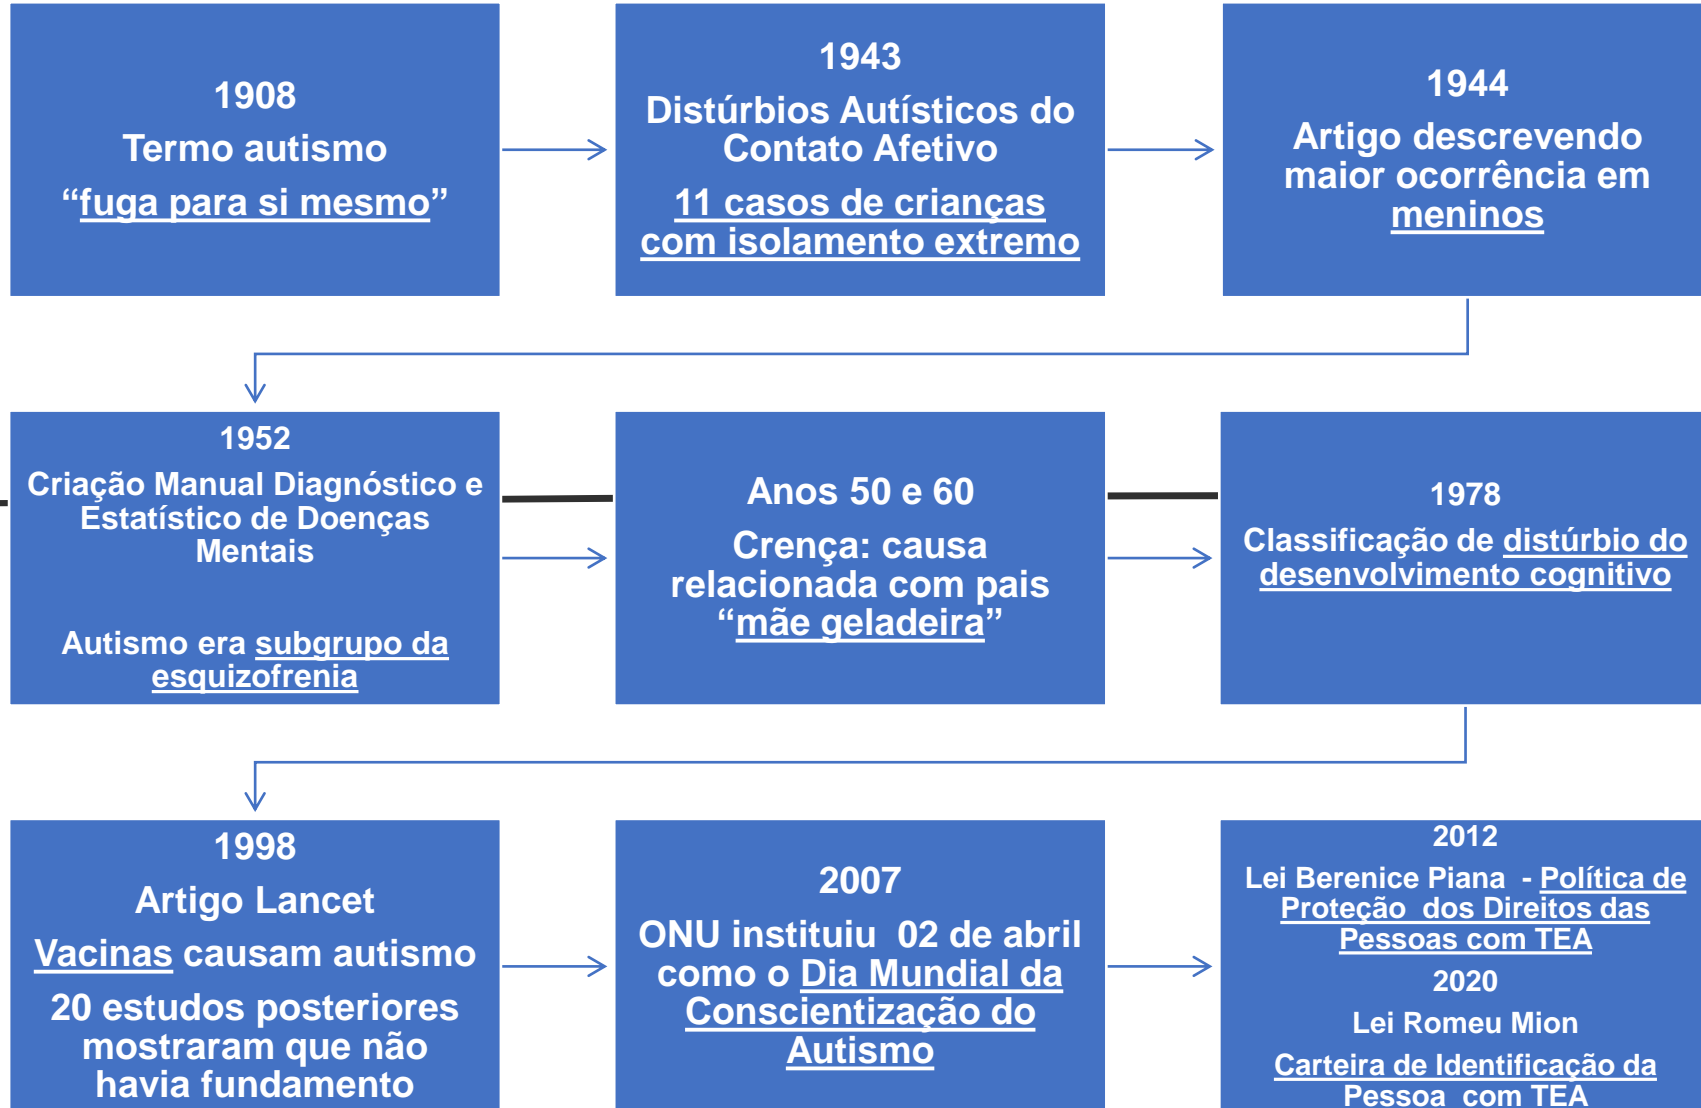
1908

Termo autismo

“fuga para si mesmo”

1943

Distúrbios Autísticos do Contato Afetivo

11 casos de crianças com isolamento extremo

1944

Artigo descrevendo maior ocorrência em meninos

1952

Criação Manual Diagnóstico e Estatístico de Doenças Mentais

Autismo era subgrupo da esquizofrenia

Anos 50 e 60

Crença: causa relacionada com pais “mãe geladeira”

1978

Classificação de distúrbio do desenvolvimento cognitivo

1998

Artigo Lancet

Vacinas causam autismo

20 estudos posteriores mostraram que não havia fundamento

2007

ONU instituiu 02 de abril como o Dia Mundial da Conscientização do Autismo

2012

Lei Berenice Piana - Política de Proteção dos Direitos das Pessoas com TEA

2020

Lei Romeu Mion

Carteira de Identificação da Pessoa com TEA